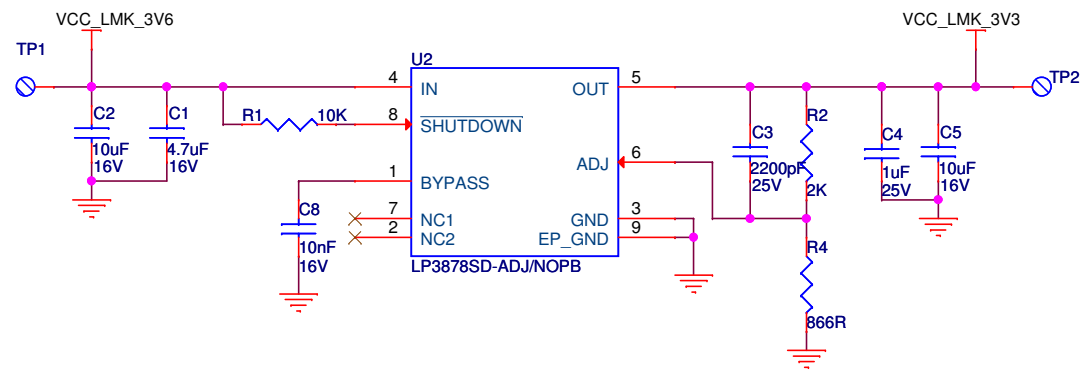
VCC_LMK_3V6

TP1

C2
10uF
16V

C1
4.7uF
16V

R1
10K

U2

4 IN
8 $\overline{\text{SHUTDOWN}}$
1 BYPASS
7 NC1
2 NC2

OUT 5
ADJ 6
GND 3
EP_GND 9

LP3878SD-ADJ/NOPB

C8
10nF
16V

VCC_LMK_3V3

TP2

C3
2200pF
25V

R2
2K

R4
866R

C4
1uF
25V

C5
10uF
16V